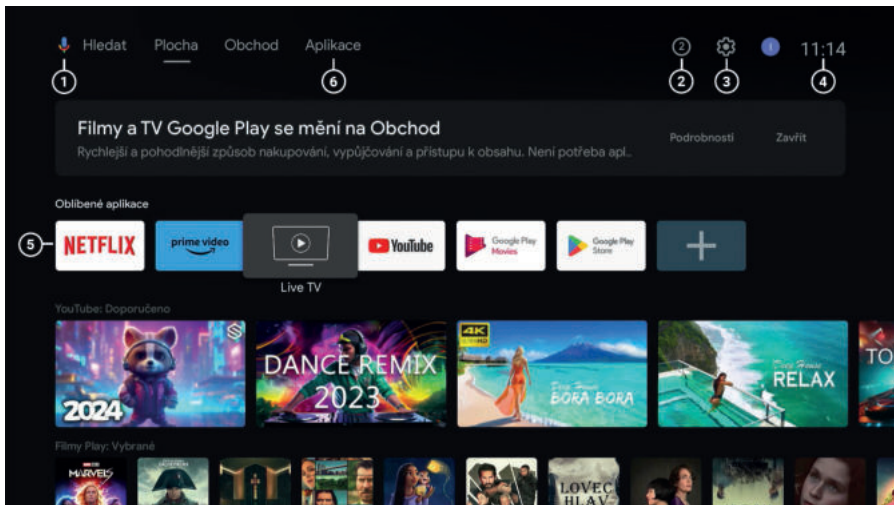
Hledat Plocha Obchod Aplikace

1 6

2 11:14

2 3 4

Filmy a TV Google Play se mění na Obchod

Rychlejší a pohodlnější způsob nakupování, vypůjčování a přístupu k obsahu. Není potřeba apl..

Podrobnosti Zavřít

Oblíbené aplikace

5

NETFLIX prime video YouTube Google Play Movies Google Play Store +

Live TV

YouTube: Doporučeno

2024

DANCE REMIX 2023

4K ULTRA HD

BORA BORA

RELAX

TO

Filmy Play: Vybrané

MARVELS

LOVEC HLAV